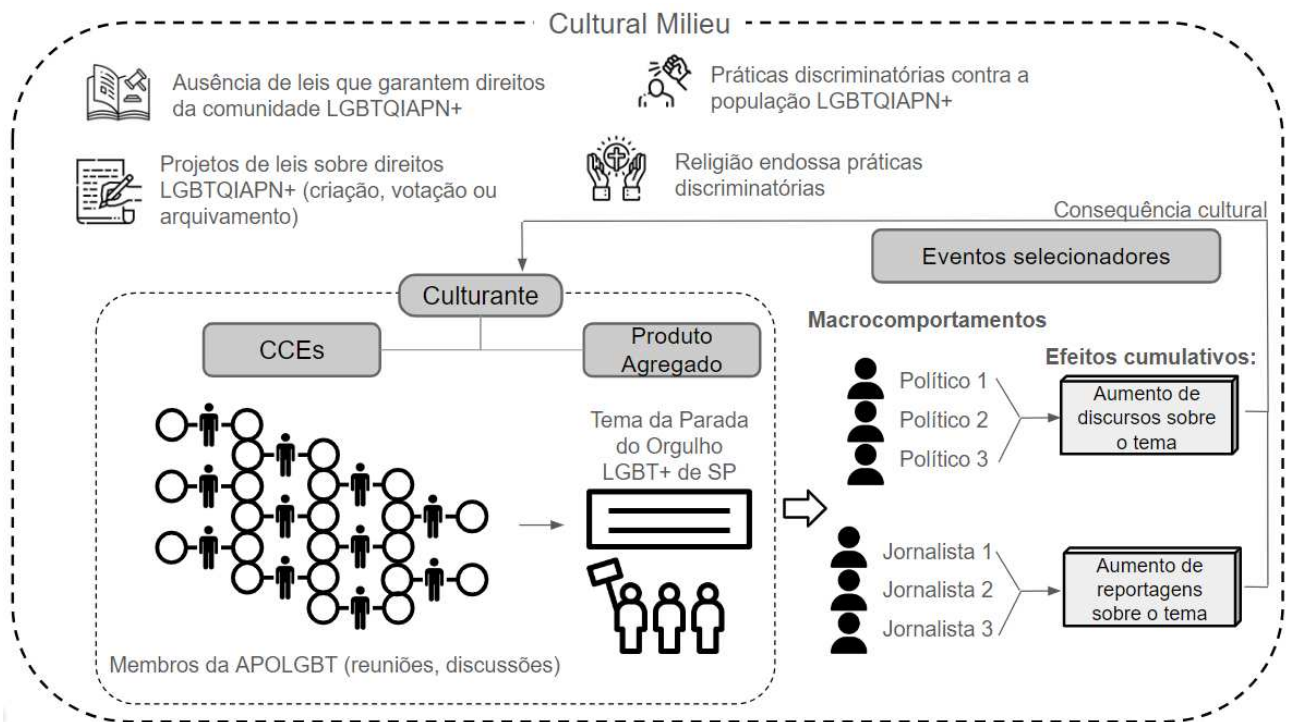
Cultural Milieu

Ausência de leis que garantem direitos da comunidade LGBTQIAPN+

Práticas discriminatórias contra a população LGBTQIAPN+

Projetos de leis sobre direitos LGBTQIAPN+ (criação, votação ou arquivamento)

Religião endossa práticas discriminatórias

Consequência cultural

Eventos selecionadores

Culturante

CCEs

Produto Agregado

Macrocomportamentos

Efeitos cumulativos:

Tema da Parada do Orgulho LGBT+ de SP

Político 1
Político 2
Político 3

Aumento de discursos sobre o tema

Jornalista 1
Jornalista 2
Jornalista 3

Aumento de reportagens sobre o tema

Membros da APOLGBT (reuniões, discussões)